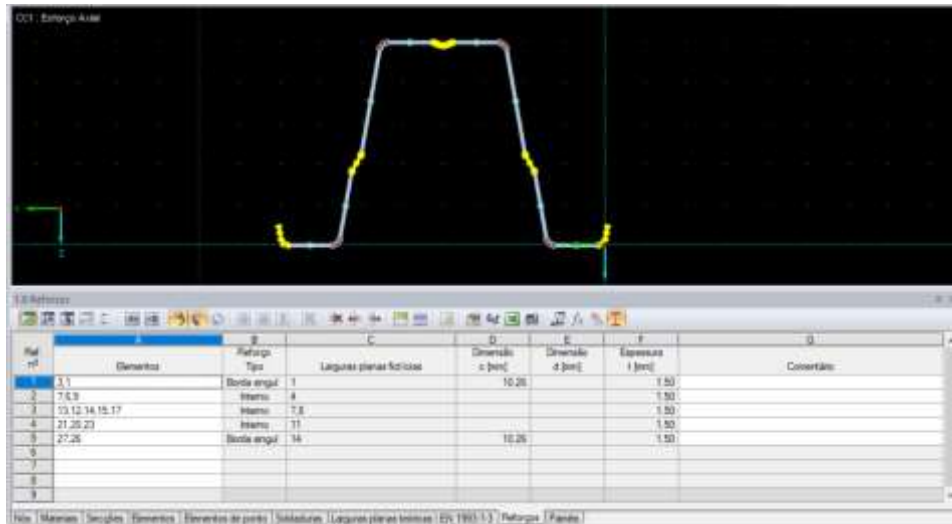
CC1 : Esforço Axial

Z

3.6 Reforços

| Ref. nº | A Elementos | B Reforço Tipo | C Larguras planas fictícias | D Dimensão c [mm] | E Dimensão d [mm] | F Espessura t [mm] | G Comentário |
|---|---|---|---|---|---|---|---|
| 1 | 3,1 | Borda angul | 1 | 10.26 | | 1.50 | |
| 2 | 7,6,9 | Interno | 4 | | | 1.50 | |
| 3 | 13,12,14,15,17 | Interno | 7,8 | | | 1.50 | |
| 4 | 21,20,23 | Interno | 11 | | | 1.50 | |
| 5 | 27,26 | Borda angul | 14 | 10.26 | | 1.50 | |
| 6 | | | | | | | |
| 7 | | | | | | | |
| 8 | | | | | | | |
| 9 | | | | | | | |

Nós | Materiais | Secções | Elementos | Elementos de ponto | Soldaduras | Larguras planas teóricas | EN 1993-1-3 | Reforços | Painéis